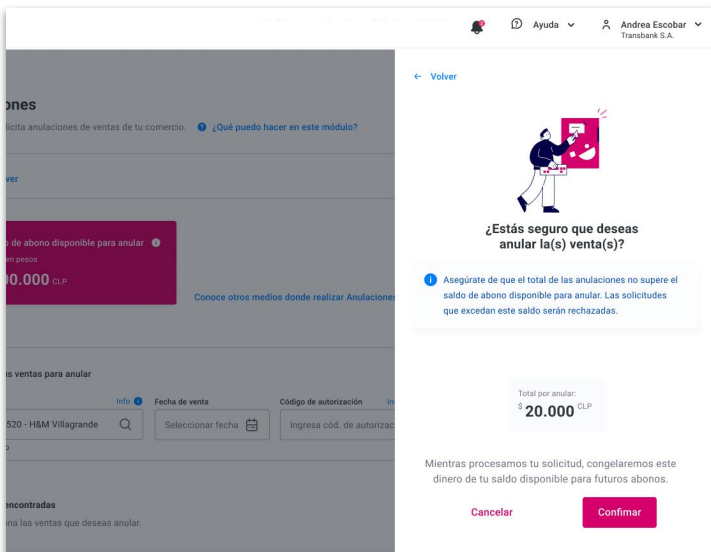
Ayuda
Andrea Escobar
Transbank S.A.

ones
licita anulaciones de ventas de tu comercio. ¿Qué puedo hacer en este módulo?

ver

o de abono disponible para anular
en pesos
00.000 CLP

Conoce otros medios donde realizar Anulaciones

s ventas para anular

Info
Fecha de venta
Código de autorización
520 - H&M Villagrande
Seleccionar fecha
Ingresa cód. de autorizac

encontradas
na las ventas que deseas anular.

← Volver

¿Estás seguro que deseas anular la(s) venta(s)?

Asegúrate de que el total de las anulaciones no supere el saldo de abono disponible para anular. Las solicitudes que excedan este saldo serán rechazadas.

Total por anular:
$ 20.000 CLP

Mientras procesamos tu solicitud, congelaremos este dinero de tu saldo disponible para futuros abonos.

Cancelar
Confirmar